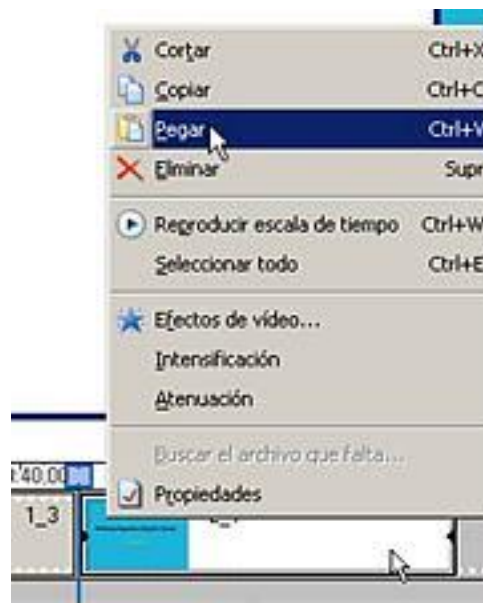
Cortar Ctrl+X
Copiar Ctrl+C
Pegar Ctrl+V
Eliminar Supr
Reproducir escala de tiempo Ctrl+W
Seleccionar todo Ctrl+E
Efectos de vídeo...
Intensificación
Atenuación
Buscar el archivo que falta...
Propiedades
:40,00
1_3